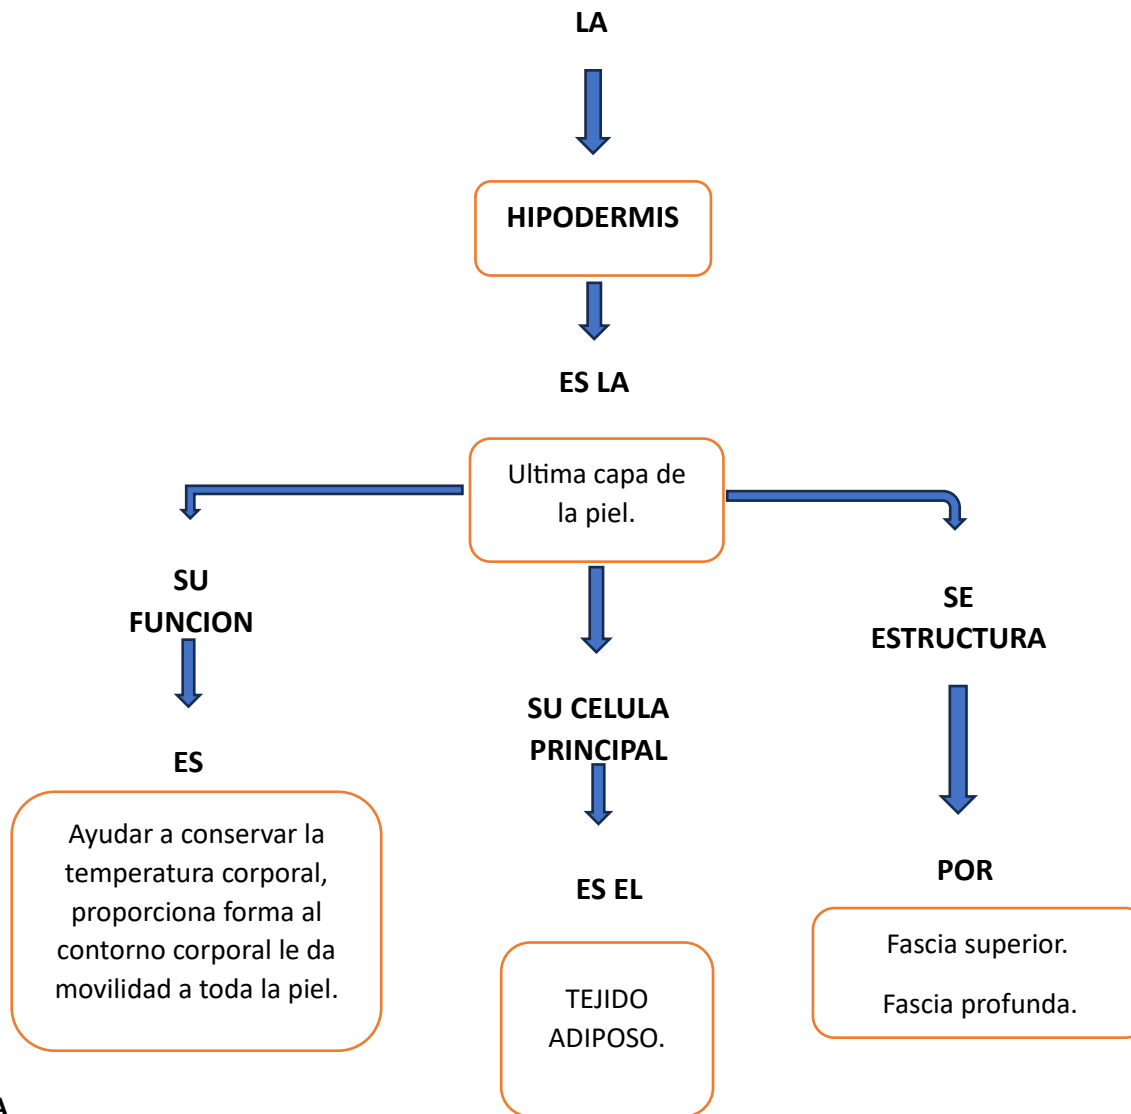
LA

HIPODERMIS

ES LA

Ultima capa de la piel.

SU FUNCION

ES

Ayudar a conservar la temperatura corporal, proporciona forma al contorno corporal le da movilidad a toda la piel.

SU CELULA PRINCIPAL

ES EL

TEJIDO ADIPOSO.

SE ESTRUCTURA

POR

Fascia superior.

Fascia profunda.